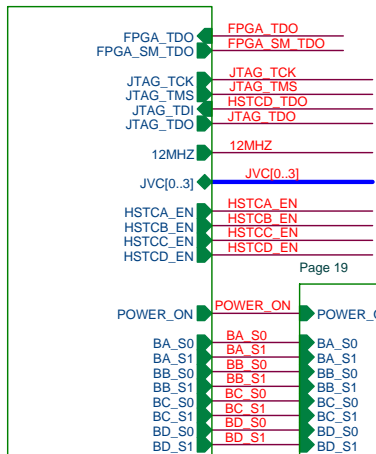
FPGA_TDO
FPGA_SM_TDO
FPGA_TDO
FPGA_SM_TDO

JTAG_TCK
JTAG_TMS
JTAG_TDI
JTAG_TDO
JTAG_TCK
JTAG_TMS
HSTCD_TDO
JTAG_TDO

12MHZ
12MHZ

JVC[0..3]
JVC[0..3]

HSTCA_EN
HSTCB_EN
HSTCC_EN
HSTCD_EN
HSTCA_EN
HSTCB_EN
HSTCC_EN
HSTCD_EN

Page 19

POWER_ON
POWER_ON
POWER_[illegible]

BA_S0
BA_S1
BB_S0
BB_S1
BC_S0
BC_S1
BD_S0
BD_S1
BA_S0
BA_S1
BB_S0
BB_S1
BC_S0
BC_S1
BD_S0
BD_S1
BA_S0
BA_S1
BB_S0
BB_S1
BC_S0
BC_S1
BD_S0
BD_S1